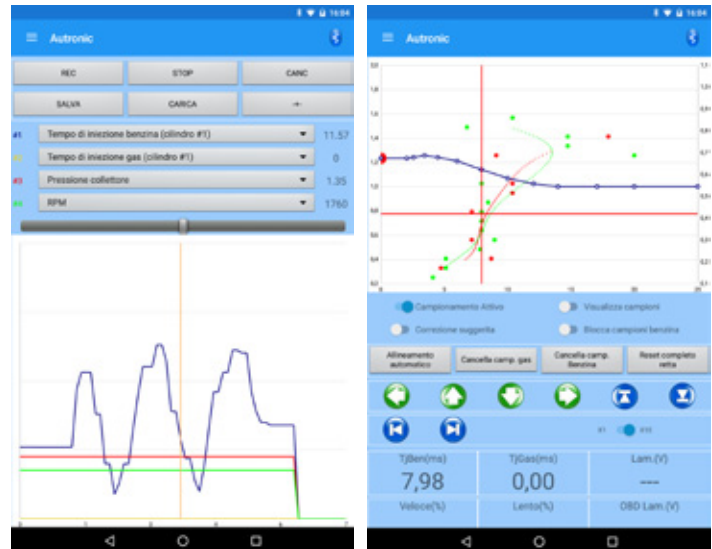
16:04
Autronic
REC
STOP
CANC
SALVA
CARICA
-+-
#1 Tempo di iniezione benzina (cilindro #1) 11.57
#2 Tempo di iniezione gas (cilindro #1) 0
#3 Pressione collettore 1.35
#4 RPM 1760

16:04
Autronic
Campionamento Attivo
Visualizza campioni
Correzione suggerita
Blocca campioni benzina
Allineamento automatico
Cancella camp. gas
Cancella camp. Benzina
Reset completo retta
TjBen(ms)
7,98
TjGas(ms)
0,00
Lam.(V)
---
Veloce(%)
Lento(%)
OBD Lam.(V)